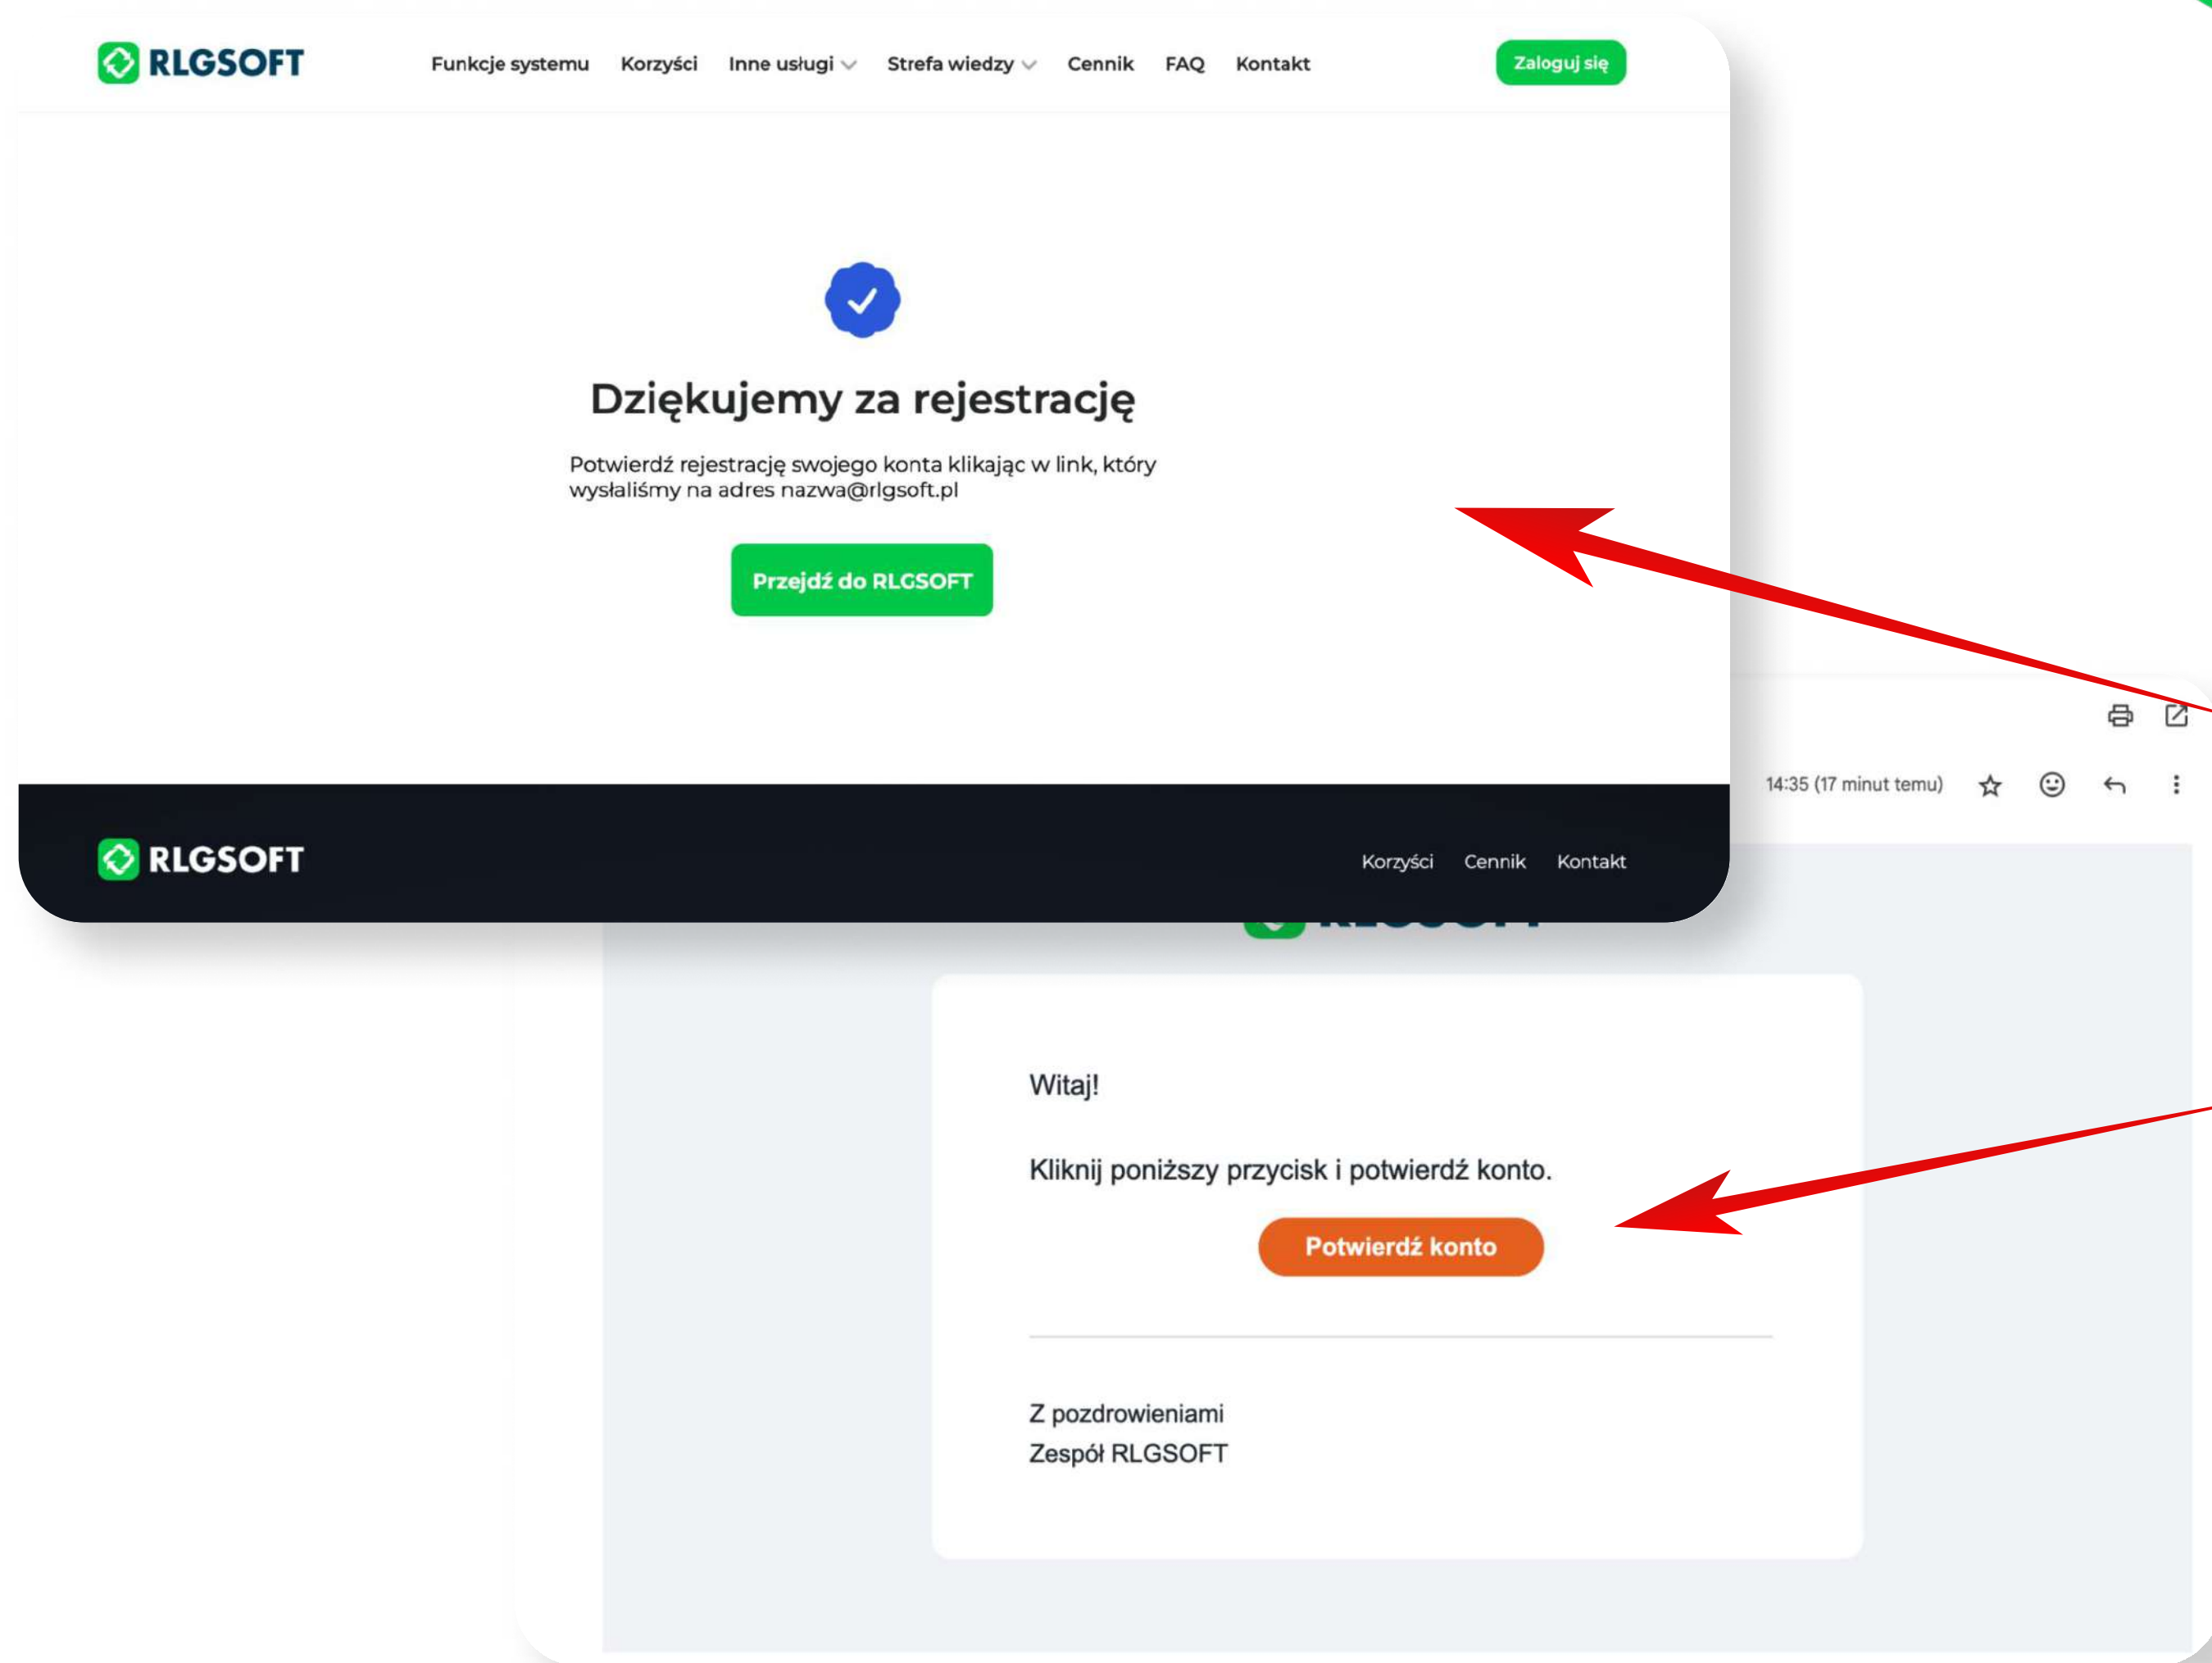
RLGSOFT Funkcje systemu Korzyści Inne usługi Strefa wiedzy Cennik FAQ Kontakt Zaloguj się

Dziękujemy za rejestrację

Potwierdź rejestrację swojego konta klikając w link, który wysłaliśmy na adres nazwa@rlgsoft.pl

Przejdź do RLGSOFT

RLGSOFT Korzyści Cennik Kontakt

14:35 (17 minut temu)

Witaj!

Kliknij poniższy przycisk i potwierdź konto.

Potwierdź konto

Z pozdrowieniami
Zespół RLGSOFT